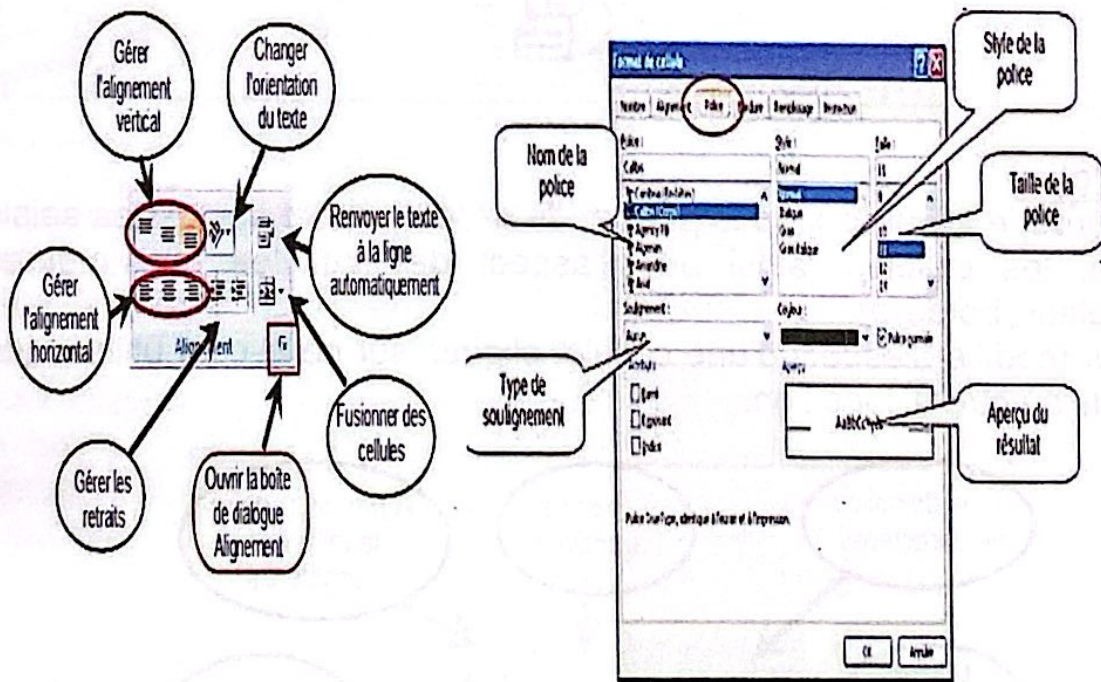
Gérer l'alignement vertical

Changer l'orientation du texte

Renvoyer le texte à la ligne automatiquement

Gérer l'alignement horizontal

Alignement

Fusionner des cellules

Gérer les retraits

Ouvrir la boite de dialogue Alignement

Format de cellule

Nombre | Alignement | Police | Bordure | Remplissage | Protection

Police :
Calibri

Style :
Normal

Taille :
11

Nom de la police

Style de la police

Taille de la police

Normal
Italique
Gras
Gras italique

Soulignement :
Aucun

Couleur :

Police normale

Attributs
Barré
Exposant
Indice

Aperçu
AaBbCcYyZz

Type de soulignement

Aperçu du résultat

Police TrueType, identique à l'écran et à l'impression.

OK | Annuler